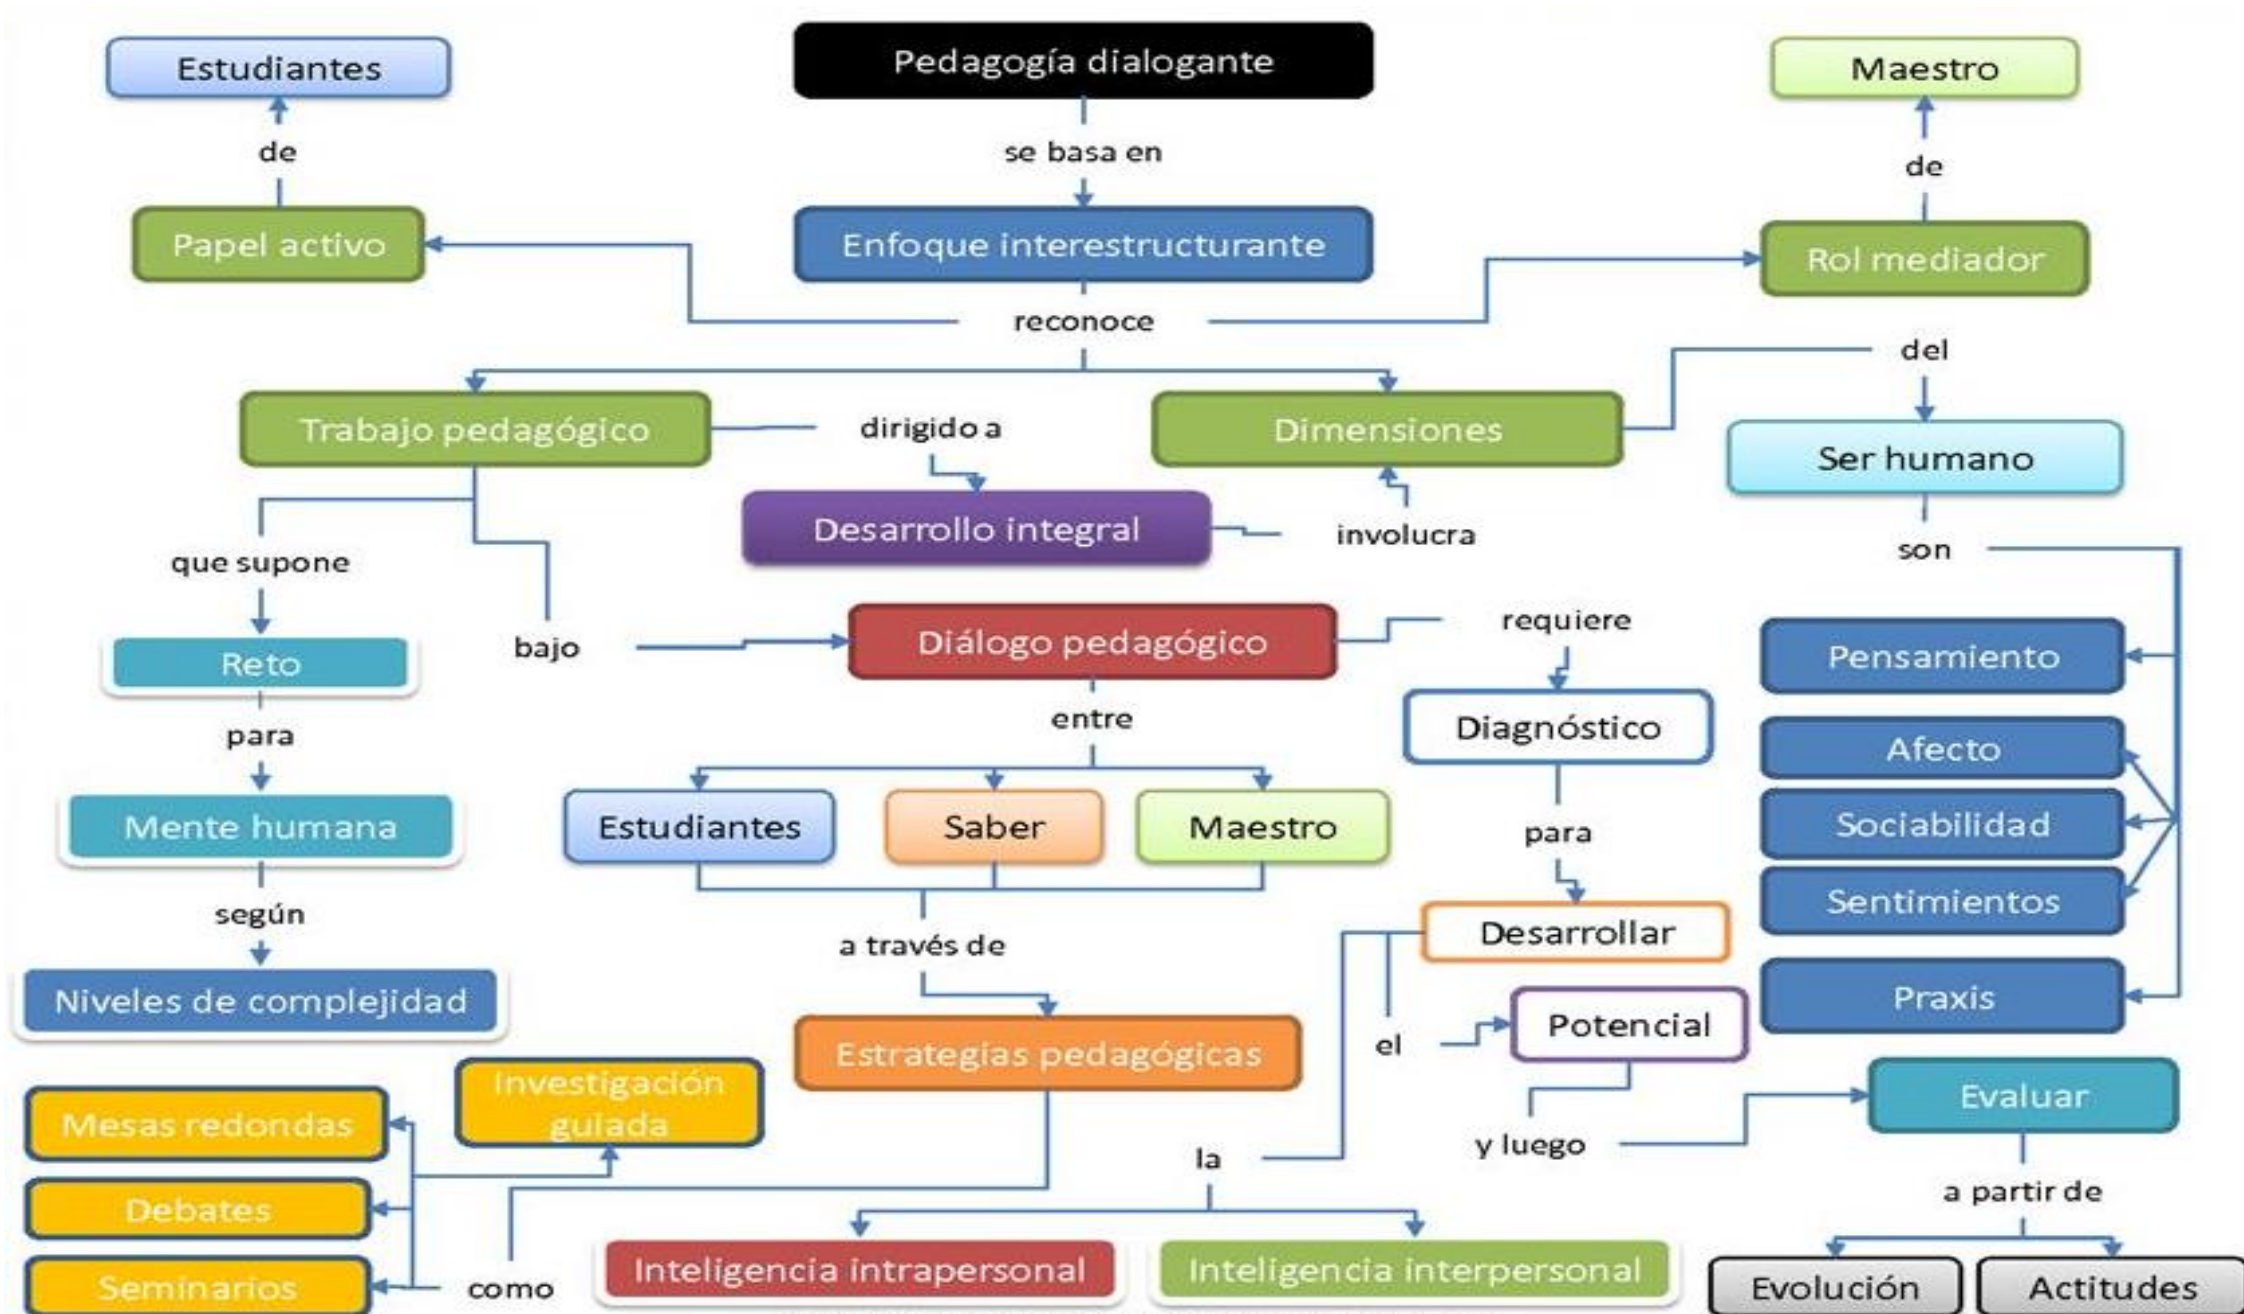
Estudiantes

de

Papel activo

Pedagogía dialogante

se basa en

Enfoque interestructurante

reconoce

Maestro

de

Rol mediador

del

Ser humano

son

Trabajo pedagógico

dirigido a

Desarrollo integral

Dimensiones

involucra

que supone

Reto

para

Mente humana

según

Niveles de complejidad

bajo

Diálogo pedagógico

requiere

Diagnóstico

para

Desarrollar

el

Potencial

y luego

Evaluar

a partir de

Evolución

Actitudes

entre

Estudiantes

Saber

Maestro

a través de

Estrategias pedagógicas

la

Inteligencia intrapersonal

Inteligencia interpersonal

Pensamiento

Afecto

Sociabilidad

Sentimientos

Praxis

Mesas redondas

Debates

Seminarios

Investigación guiada

como